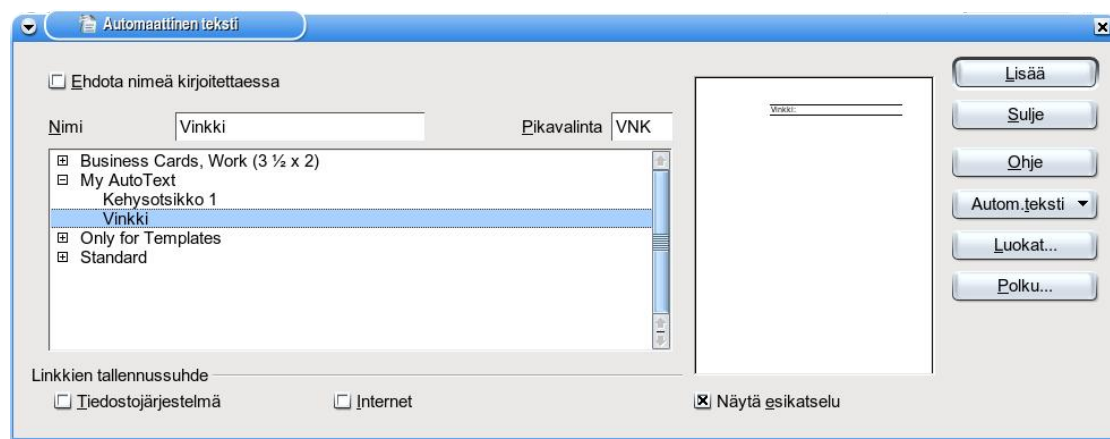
Automaattinen teksti

Ehdota nimeä kirjoitettaessa

Nimi Vinkki

Pikavalinta VNK

⊞ Business Cards, Work (3 ½ x 2)
⊟ My AutoText
Kehysotsikko 1
Vinkki
⊞ Only for Templates
⊞ Standard

Vinkki:

Lisää
Sulje
Ohje
Autom.teksti
Luokat...
Polku...

Linkkien tallennussuhde
Tiedostojärjestelmä
Internet
Näytä esikatselu